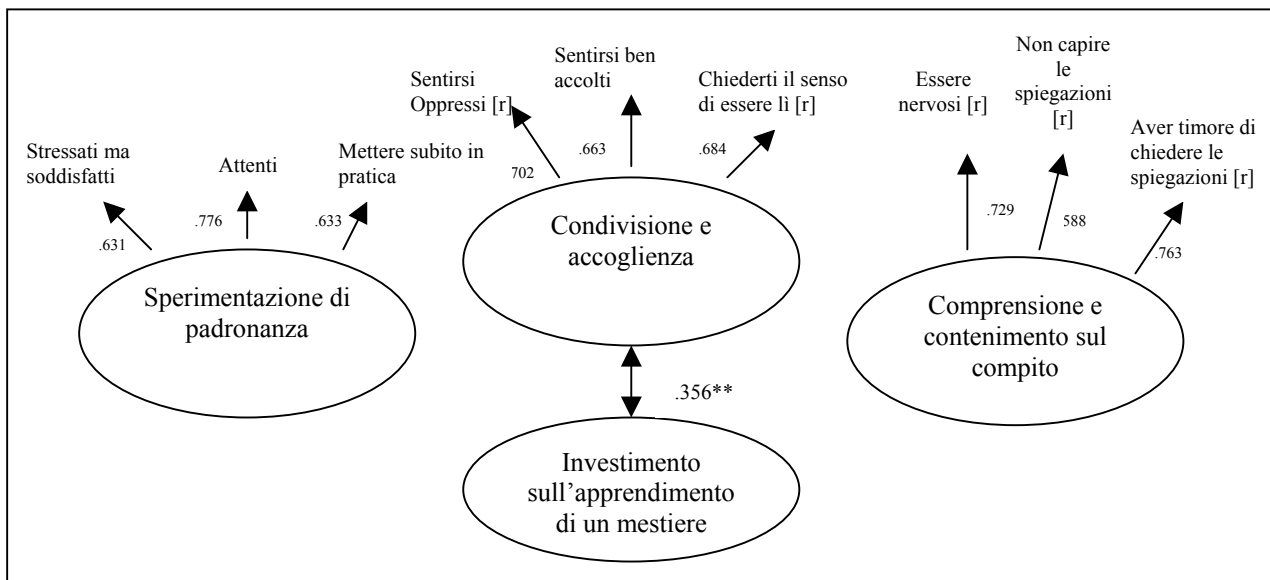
Stressati ma soddisfatti

Attenti

Mettere subito in pratica

.631

.776

.633

Sperimentazione di padronanza

Sentirsi Oppressi [r]

Sentirsi ben accolti

Chiederti il senso di essere lì [r]

702

.663

.684

Condivisione e accoglienza

.356**

Investimento sull'apprendimento di un mestiere

Essere nervosi [r]

Non capire le spiegazioni [r]

Aver timore di chiedere le spiegazioni [r]

.729

588

.763

Comprensione e contenimento sul compito